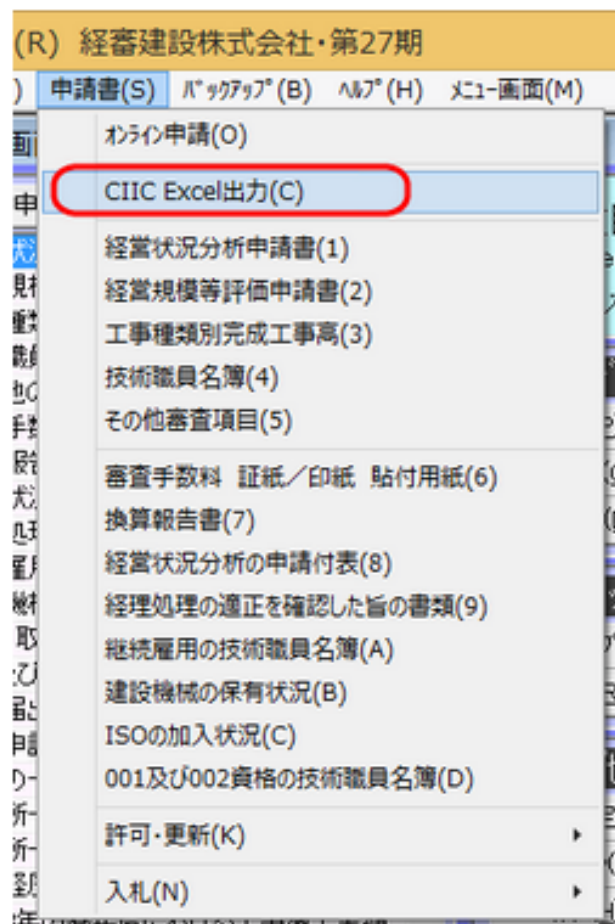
(R) 経審建設株式会社・第27期

) 申請書(S) ﾊﾞｯｸｱｯﾌﾟ(B) ﾍﾙﾌﾟ(H) ﾒﾆｭｰ画面(M)

ｵﾝﾗｲﾝ申請(O)

CIIC Excel出力(C)

経営状況分析申請書(1)
経営規模等評価申請書(2)
工事種類別完成工事高(3)
技術職員名簿(4)
その他審査項目(5)

審査手数料 証紙／印紙 貼付用紙(6)
換算報告書(7)
経営状況分析の申請付表(8)
経理処理の適正を確認した旨の書類(9)
継続雇用の技術職員名簿(A)
建設機械の保有状況(B)
ISOの加入状況(C)
001及び002資格の技術職員名簿(D)

許可・更新(K)

入札(N)